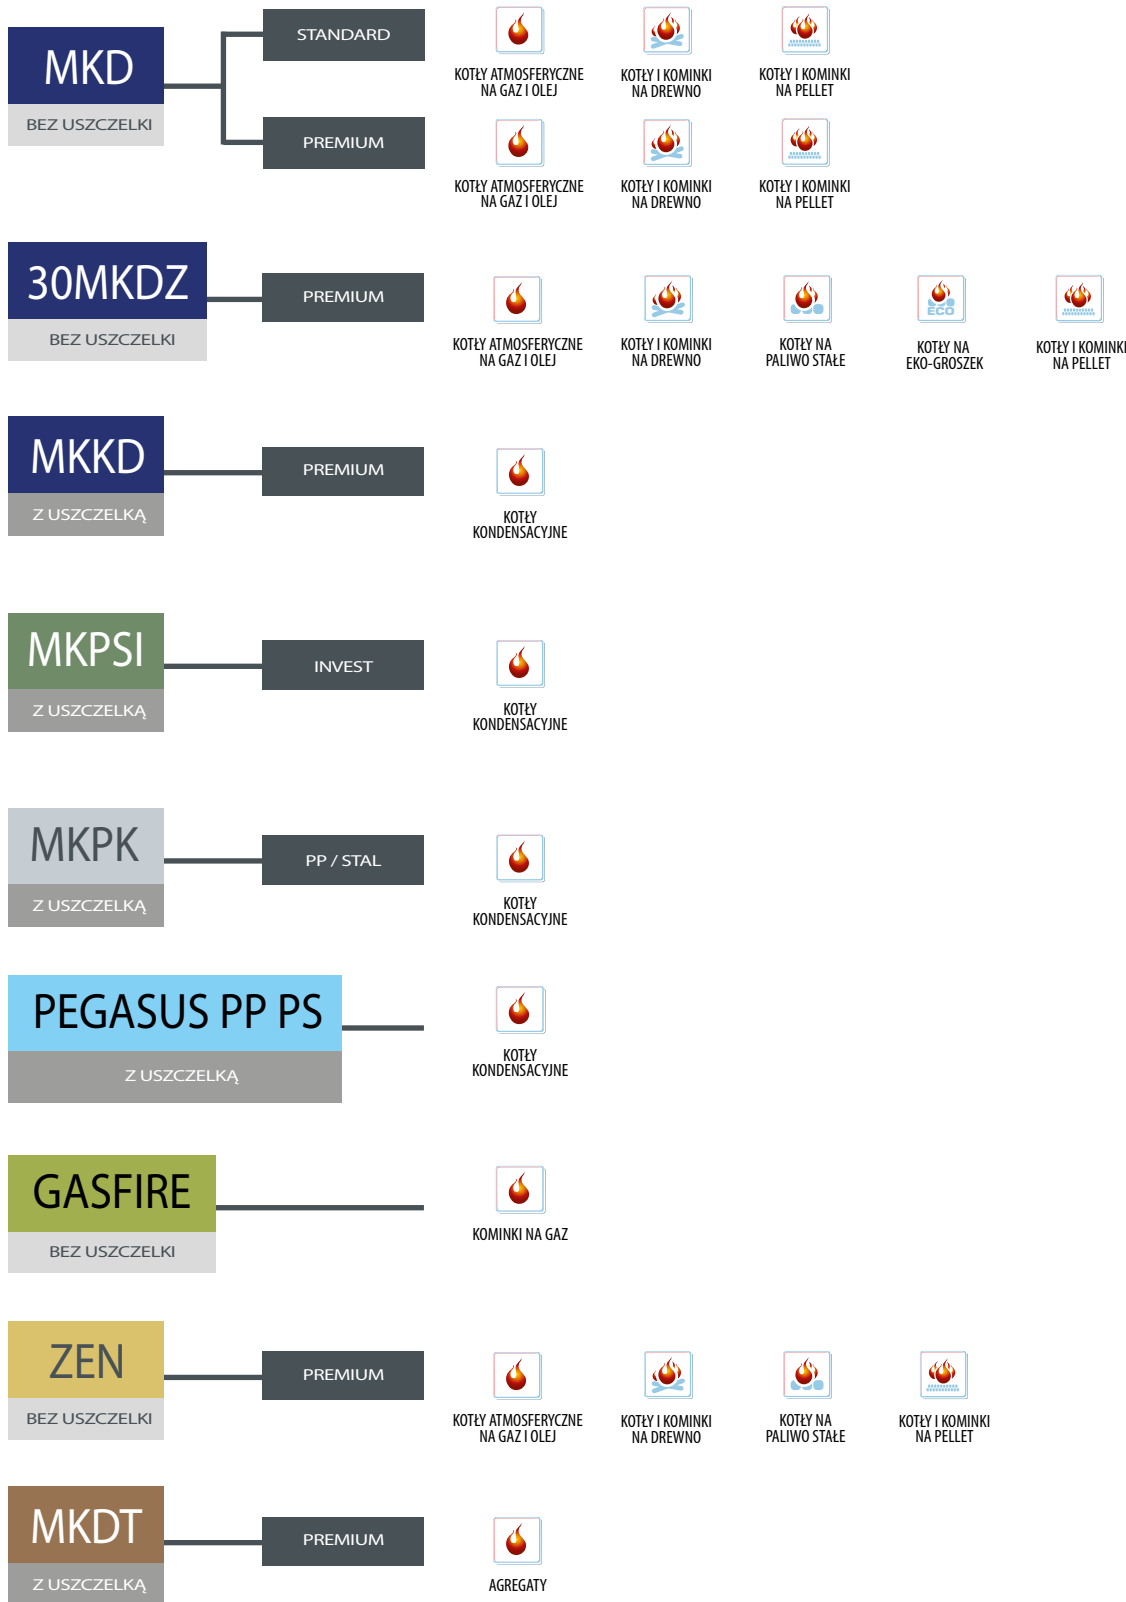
MKD
BEZ USZCZELKI

STANDARD

KOTŁY ATMOSFERYCZNE NA GAZ I OLEJ

KOTŁY I KOMINKI NA DREWNO

KOTŁY I KOMINKI NA PELLET

PREMIUM

KOTŁY ATMOSFERYCZNE NA GAZ I OLEJ

KOTŁY I KOMINKI NA DREWNO

KOTŁY I KOMINKI NA PELLET

30MKDZ
BEZ USZCZELKI

PREMIUM

KOTŁY ATMOSFERYCZNE NA GAZ I OLEJ

KOTŁY I KOMINKI NA DREWNO

KOTŁY NA PALIWO STAŁE

ECO

KOTŁY NA EKO-GROSZEK

KOTŁY I KOMINKI NA PELLET

MKKD
Z USZCZELKĄ

PREMIUM

KOTŁY KONDENSACYJNE

MKPSI
Z USZCZELKĄ

INVEST

KOTŁY KONDENSACYJNE

MKPK
Z USZCZELKĄ

PP / STAL

KOTŁY KONDENSACYJNE

PEGASUS PP PS
Z USZCZELKĄ

KOTŁY KONDENSACYJNE

GASFIRE
BEZ USZCZELKI

KOMINKI NA GAZ

ZEN
BEZ USZCZELKI

PREMIUM

KOTŁY ATMOSFERYCZNE NA GAZ I OLEJ

KOTŁY I KOMINKI NA DREWNO

KOTŁY NA PALIWO STAŁE

KOTŁY I KOMINKI NA PELLET

MKDT
Z USZCZELKĄ

PREMIUM

AGREGATY